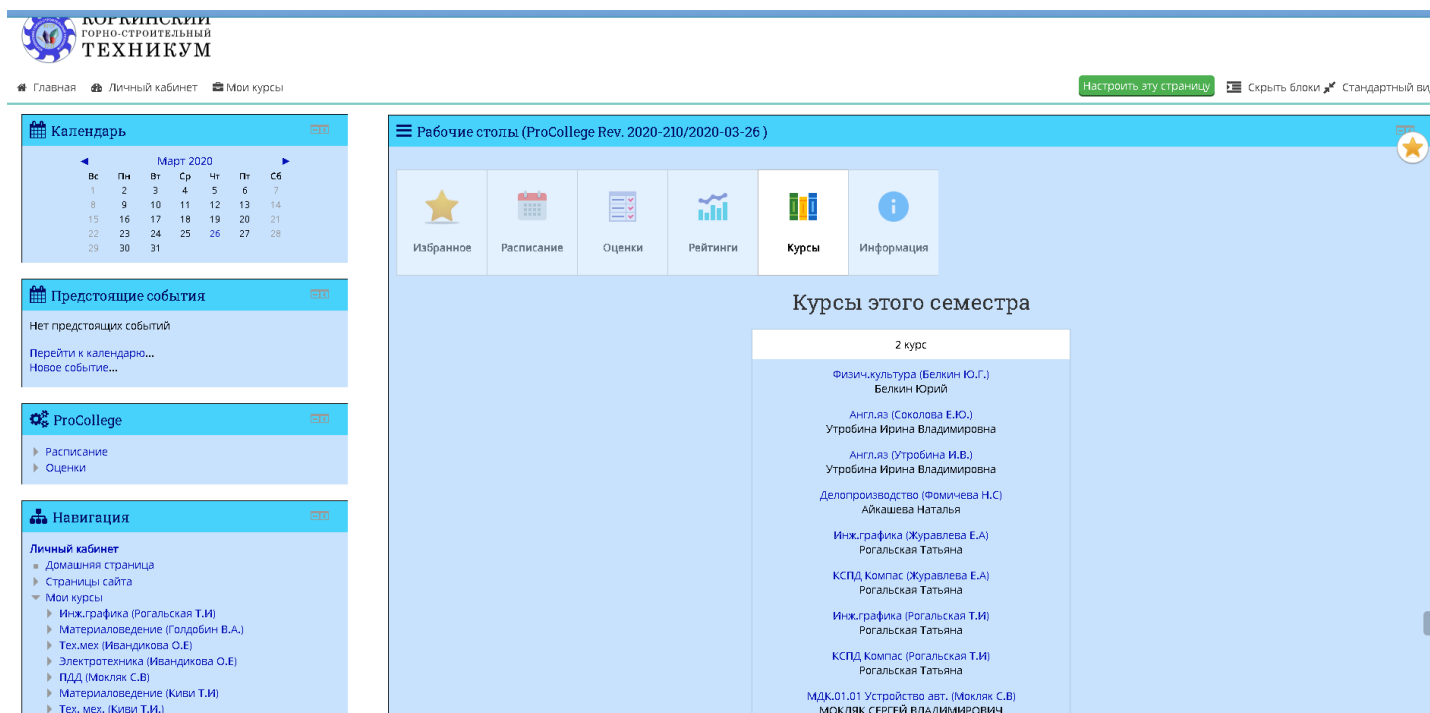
КОРКИНСКИЙ
ГОРНО-СТРОИТЕЛЬНЫЙ
ТЕХНИКУМ

Главная Личный кабинет Мои курсы

Настроить эту страницу Скрыть блоки Стандартный ви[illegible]

Календарь

◄ Март 2020 ►

| Вс | Пн | Вт | Ср | Чт | Пт | Сб |
|---|---|---|---|---|---|---|
| 1 | 2 | 3 | 4 | 5 | 6 | 7 |
| 8 | 9 | 10 | 11 | 12 | 13 | 14 |
| 15 | 16 | 17 | 18 | 19 | 20 | 21 |
| 22 | 23 | 24 | 25 | 26 | 27 | 28 |
| 29 | 30 | 31 | | | | |

Предстоящие события

Нет предстоящих событий

Перейти к календарю...
Новое событие...

ProCollege

Расписание
Оценки

Навигация

Личный кабинет
Домашняя страница
Страницы сайта
Мои курсы
Инж.графика (Рогальская Т.И)
Материаловедение (Голдобин В.А.)
Тех.мех (Ивандикова О.Е)
Электротехника (Ивандикова О.Е)
ПДД (Мокляк С.В)
Материаловедение (Киви Т.И)
Тех. мех. (Киви Т.И.)

Рабочие столы (ProCollege Rev. 2020-210/2020-03-26 )

Избранное Расписание Оценки Рейтинги Курсы Информация

Курсы этого семестра

2 курс

Физич.культура (Белкин Ю.Г.)
Белкин Юрий

Англ.яз (Соколова Е.Ю.)
Утробина Ирина Владимировна

Англ.яз (Утробина И.В.)
Утробина Ирина Владимировна

Делопроизводство (Фомичева Н.С)
Айкашева Наталья

Инж.графика (Журавлева Е.А)
Рогальская Татьяна

КСПД Компас (Журавлева Е.А)
Рогальская Татьяна

Инж.графика (Рогальская Т.И)
Рогальская Татьяна

КСПД Компас (Рогальская Т.И)
Рогальская Татьяна

МДК.01.01 Устройство авт. (Мокляк С.В)
МОКЛЯК СЕРГЕЙ ВЛАДИМИРОВИЧ